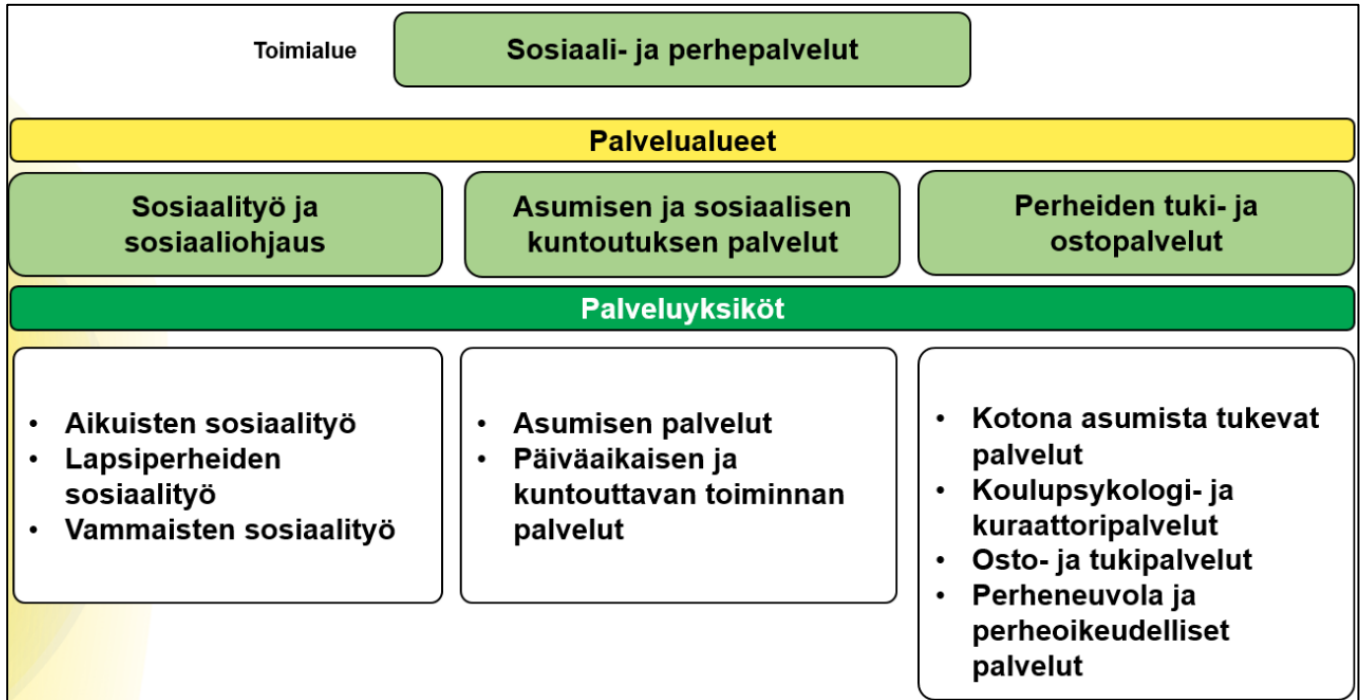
Toimialue

Sosiaali- ja perhepalvelut

Palvelualueet

Sosiaalityö ja sosiaaliohjaus

Asumisen ja sosiaalisen kuntoutuksen palvelut

Perheiden tuki- ja ostopalvelut

Palveluyksiköt

- Aikuisten sosiaalityö
- Lapsiperheiden sosiaalityö
- Vammaisten sosiaalityö

- Asumisen palvelut
- Päiväaikaisen ja kuntouttavan toiminnan palvelut

- Kotona asumista tukevat palvelut
- Koulupsykologi- ja kuraattoripalvelut
- Osto- ja tukipalvelut
- Perheneuvola ja perheoikeudelliset palvelut